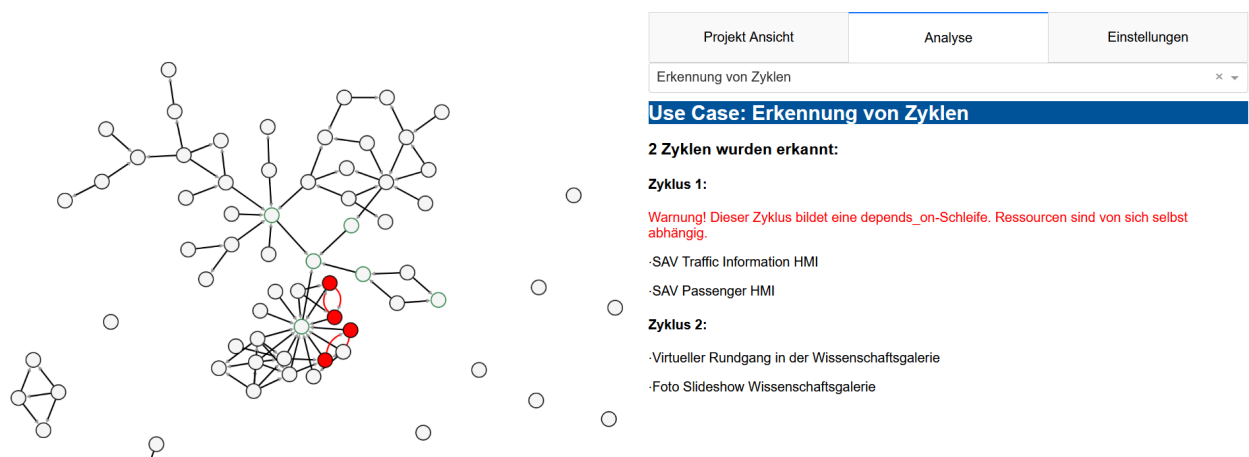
Projekt Ansicht

Analyse

Einstellungen

Erkennung von Zyklen × ▾

Use Case: Erkennung von Zyklen

2 Zyklen wurden erkannt:

Zyklus 1:

Warnung! Dieser Zyklus bildet eine depends_on-Schleife. Ressourcen sind von sich selbst abhängig.

·SAV Traffic Information HMI

·SAV Passenger HMI

Zyklus 2:

·Virtueller Rundgang in der Wissenschaftsgalerie

·Foto Slideshow Wissenschaftsgalerie